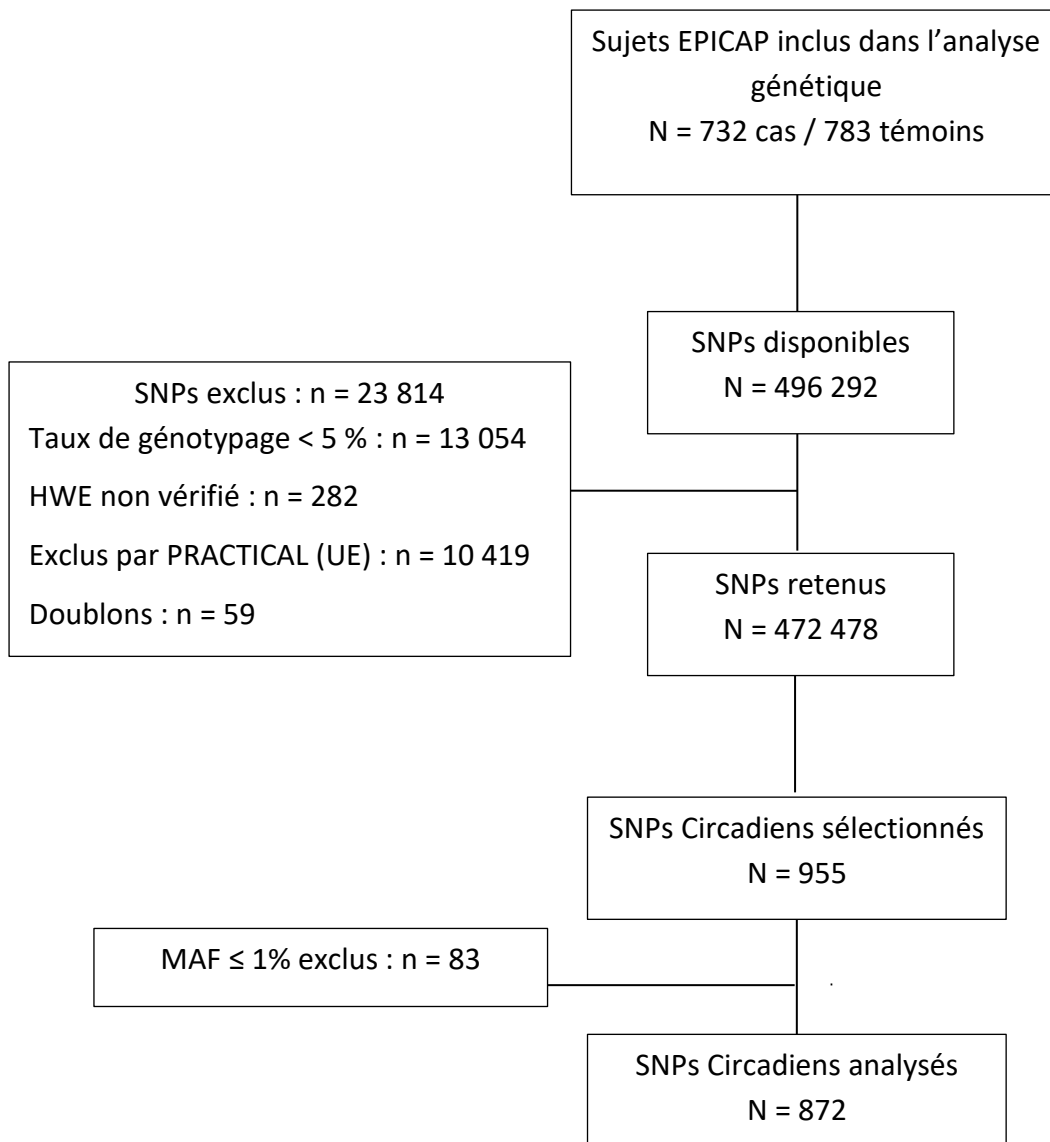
Sujets EPICAP inclus dans l’analyse génétique
N = 732 cas / 783 témoins

SNPs disponibles
N = 496 292

SNPs exclus : n = 23 814
Taux de génotypage < 5 % : n = 13 054
HWE non vérifié : n = 282
Exclus par PRACTICAL (UE) : n = 10 419
Doublons : n = 59

SNPs retenus
N = 472 478

SNPs Circadiens sélectionnés
N = 955

MAF ≤ 1% exclus : n = 83

SNPs Circadiens analysés
N = 872